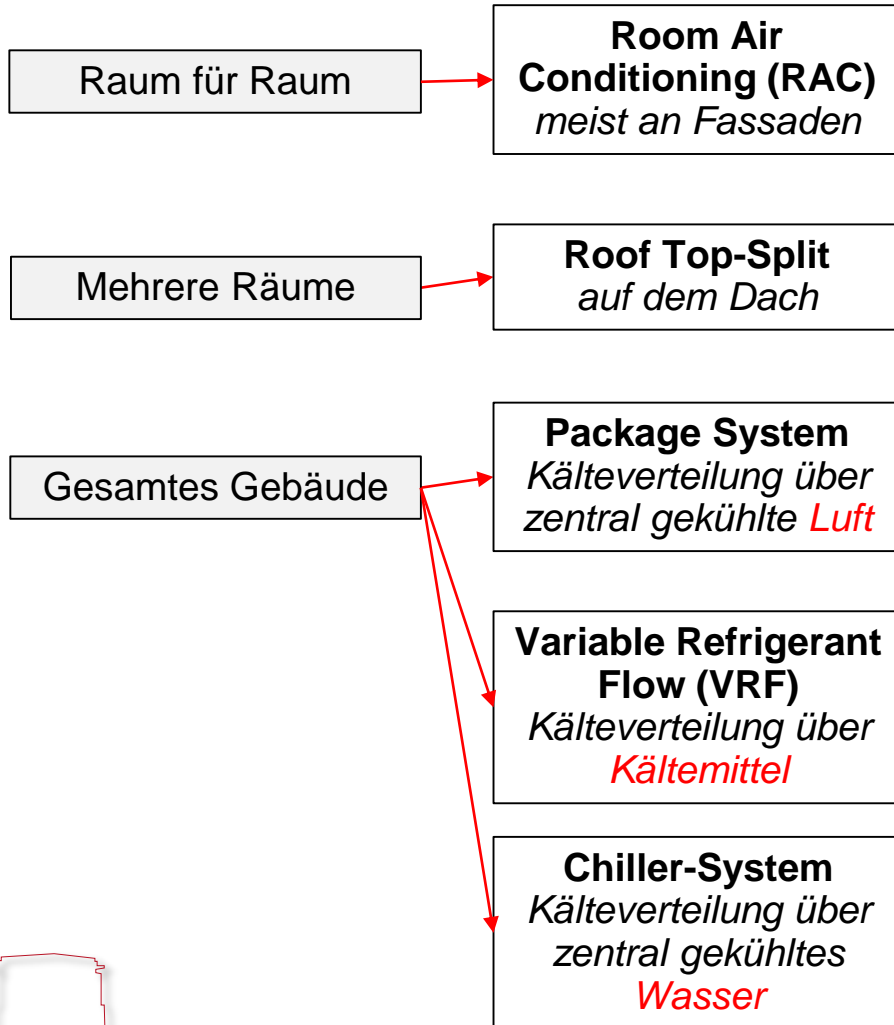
Raum für Raum

Room Air Conditioning (RAC)
meist an Fassaden

Mehrere Räume

Roof Top-Split
auf dem Dach

Gesamtes Gebäude

Package System
Kälteverteilung über zentral gekühlte Luft

Variable Refrigerant Flow (VRF)
Kälteverteilung über Kältemittel

Chiller-System
Kälteverteilung über zentral gekühltes Wasser